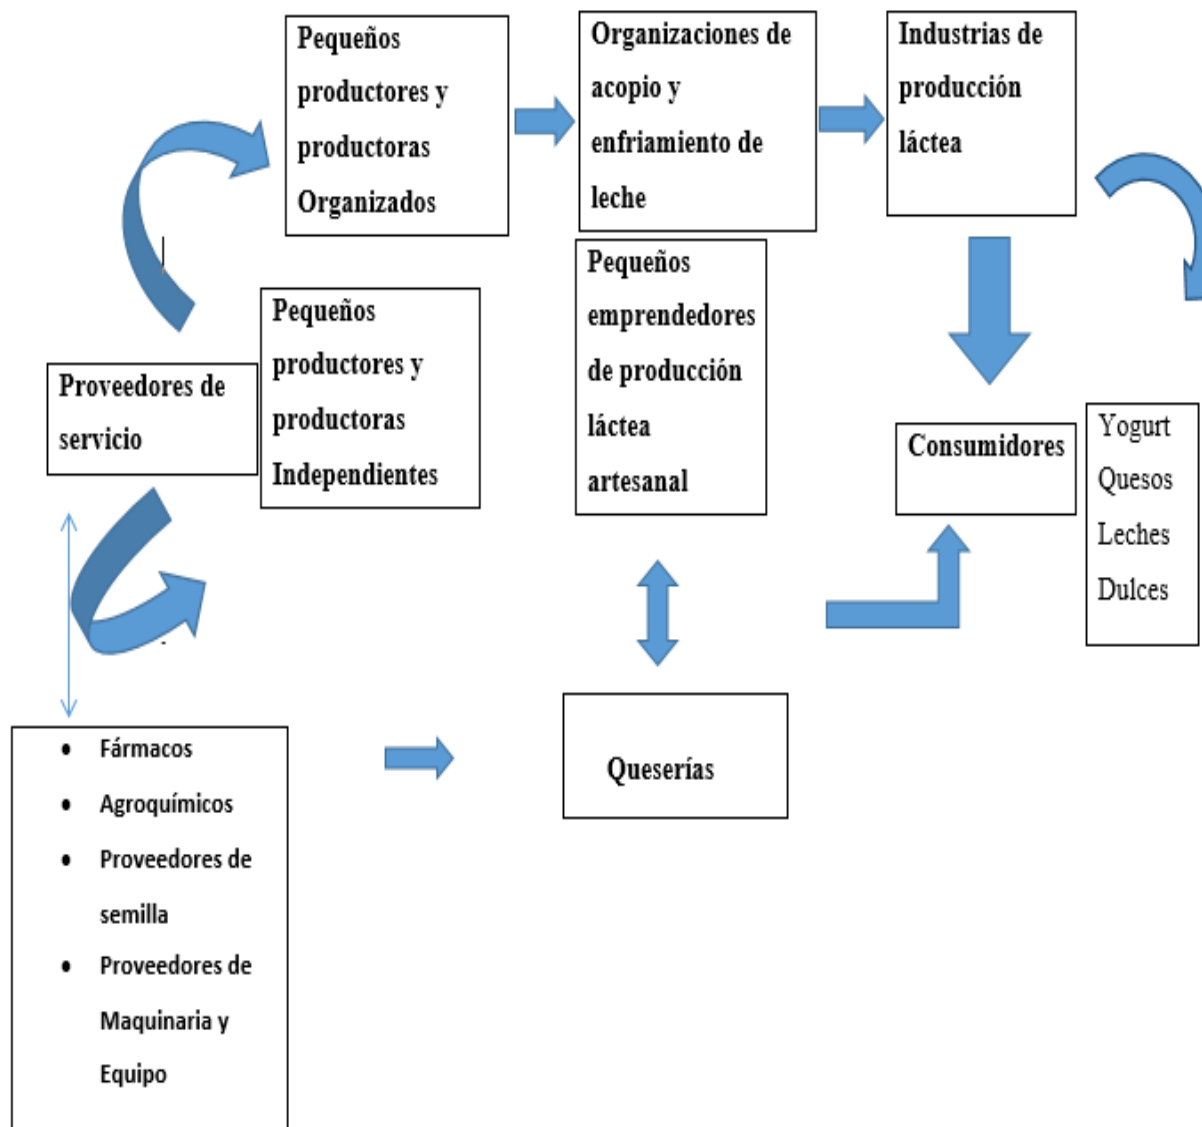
Pequeños productores y productoras Organizados

Organizaciones de acopio y enfriamiento de leche

Industrias de producción láctea

Pequeños emprendedores de producción láctea artesanal

Pequeños productores y productoras Independientes

Proveedores de servicio

Consumidores

Yogurt
Quesos
Leches
Dulces

- Fármacos
- Agroquímicos
- Proveedores de semilla
- Proveedores de Maquinaria y Equipo

Queserías